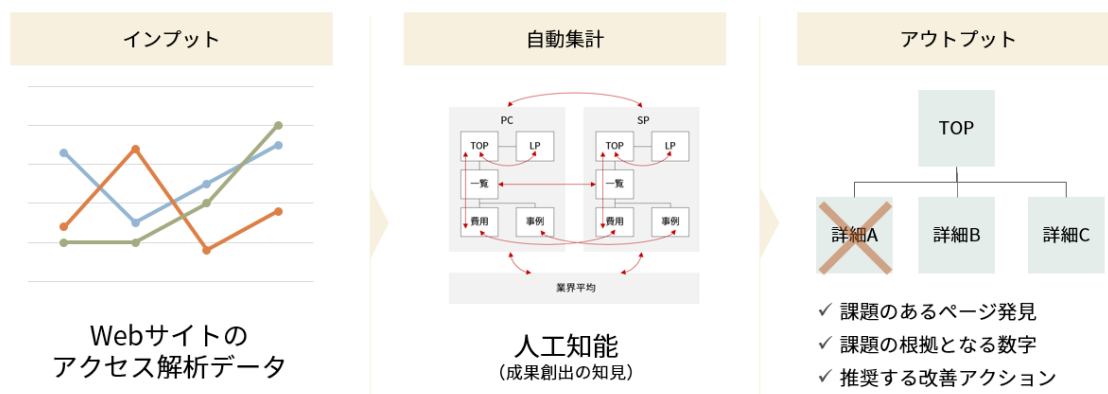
インプット

Webサイトの
アクセス解析データ

自動集計

PC
TOP
LP
一覧
費用
事例

SP
TOP
LP
一覧
費用
事例

業界平均

人工知能
（成果創出の知見）

アウトプット

TOP
詳細A
詳細B
詳細C

✓ 課題のあるページ発見
✓ 課題の根拠となる数字
✓ 推奨する改善アクション